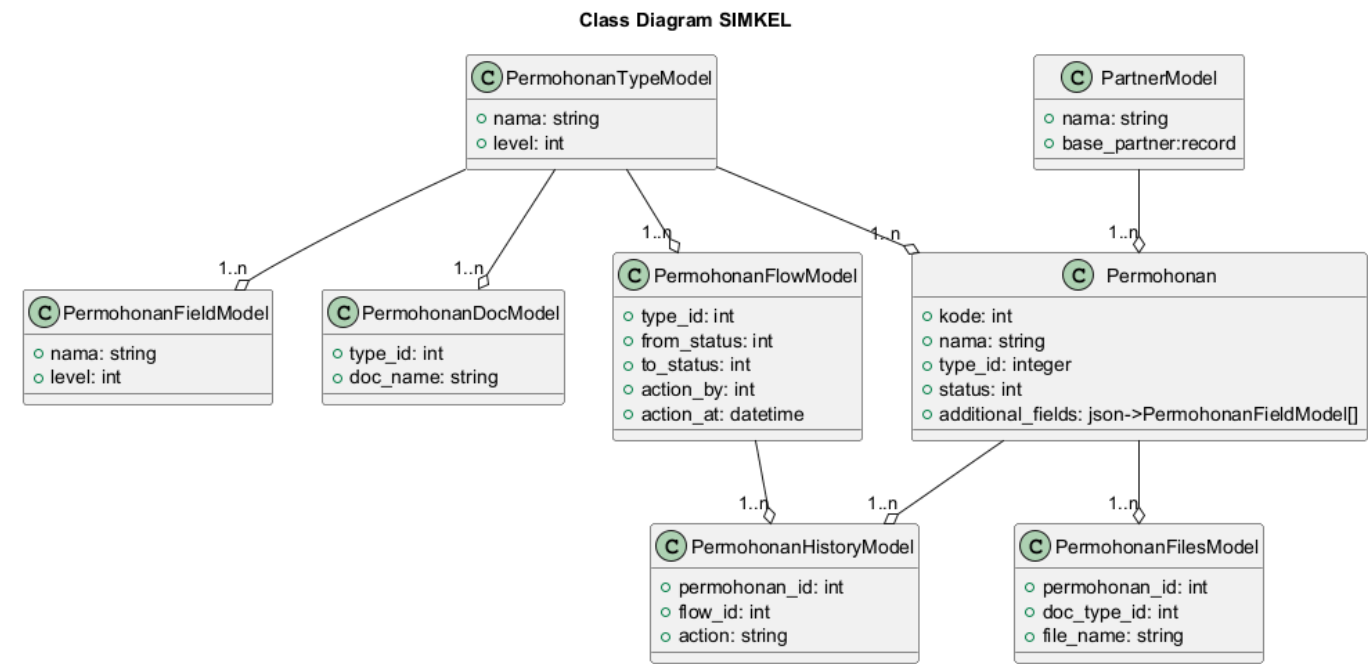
Class Diagram SIMKEL

C PermohonanTypeModel
nama: string
level: int

C PartnerModel
nama: string
base_partner:record

1..n
1..n
1..n
1..n
1..n

C PermohonanFieldModel
nama: string
level: int

C PermohonanDocModel
type_id: int
doc_name: string

C PermohonanFlowModel
type_id: int
from_status: int
to_status: int
action_by: int
action_at: datetime

C Permohonan
kode: int
nama: string
type_id: integer
status: int
additional_fields: json->PermohonanFieldModel[]

1..n
1..n
1..n

C PermohonanHistoryModel
permohonan_id: int
flow_id: int
action: string

C PermohonanFilesModel
permohonan_id: int
doc_type_id: int
file_name: string